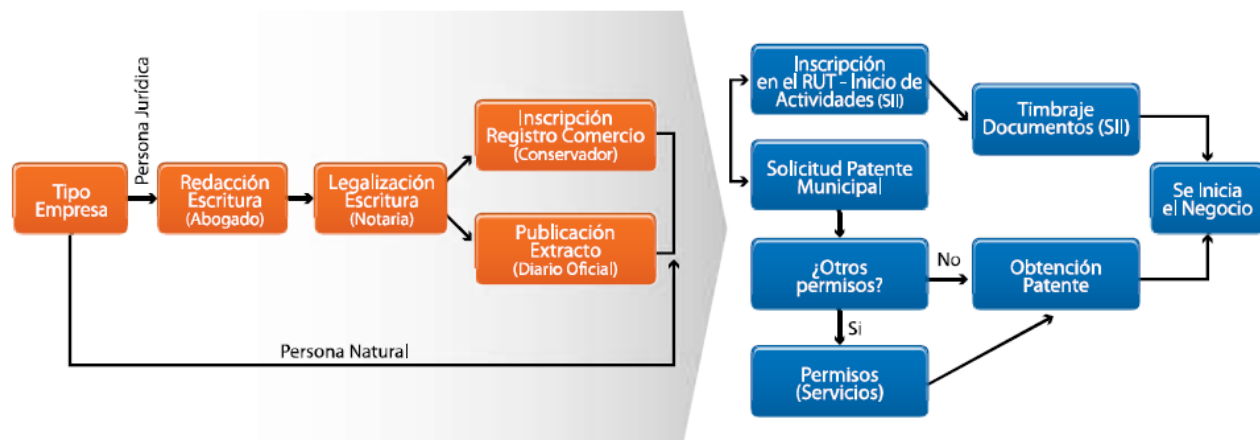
Tipo Empresa

Persona Jurídica

Redacción Escritura (Abogado)

Legalización Escritura (Notaria)

Inscripción Registro Comercio (Conservador)

Publicación Extracto (Diario Oficial)

Persona Natural

Inscripción en el RUT - Inicio de Actividades (SII)

Timbraje Documentos (SII)

Solicitud Patente Municipal

Se Inicia el Negocio

¿Otros permisos?

No

Obtención Patente

Si

Permisos (Servicios)